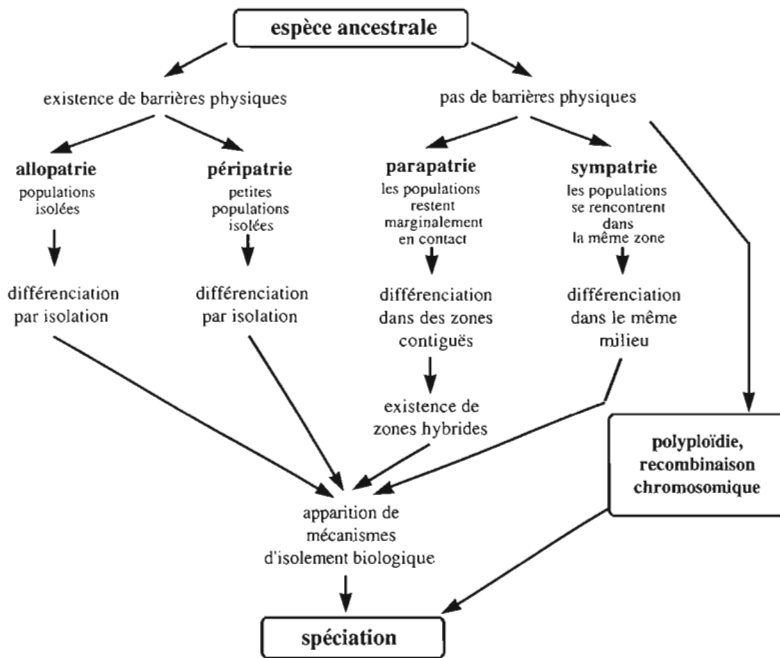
espèce ancestrale

existence de barrières physiques

pas de barrières physiques

allopatrie
populations isolées

différenciation par isolation

péripatrie
petites populations isolées

différenciation par isolation

parapatrie
les populations restent marginalement en contact

différenciation dans des zones contiguës

existence de zones hybrides

sympatrie
les populations se rencontrent dans la même zone

différenciation dans le même milieu

polyploïdie, recombinaison chromosomique

apparition de mécanismes d'isolement biologique

spéciation